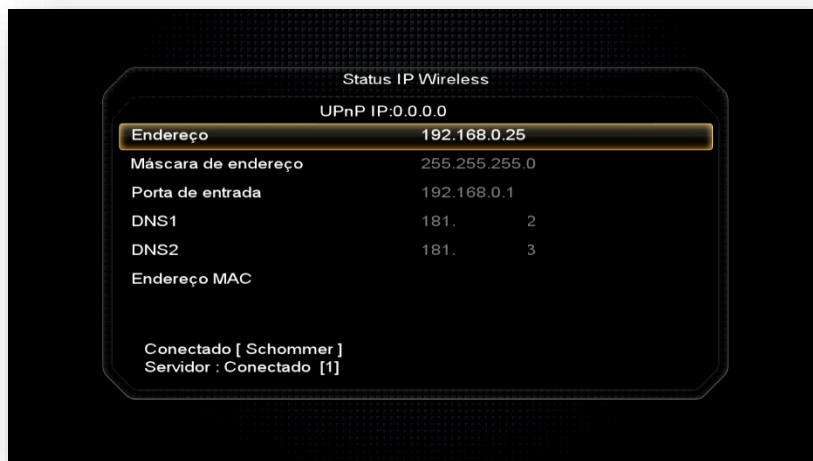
Status IP Wireless

UPnP IP:0.0.0.0

| | |
|---|---|
| Endereço | 192.168.0.25 |
| Máscara de endereço | 255.255.255.0 |
| Porta de entrada | 192.168.0.1 |
| DNS1 | 181. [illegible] 2 |
| DNS2 | 181. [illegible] 3 |
| Endereço MAC | |

Conectado [ Schommer ]
Servidor : Conectado [1]